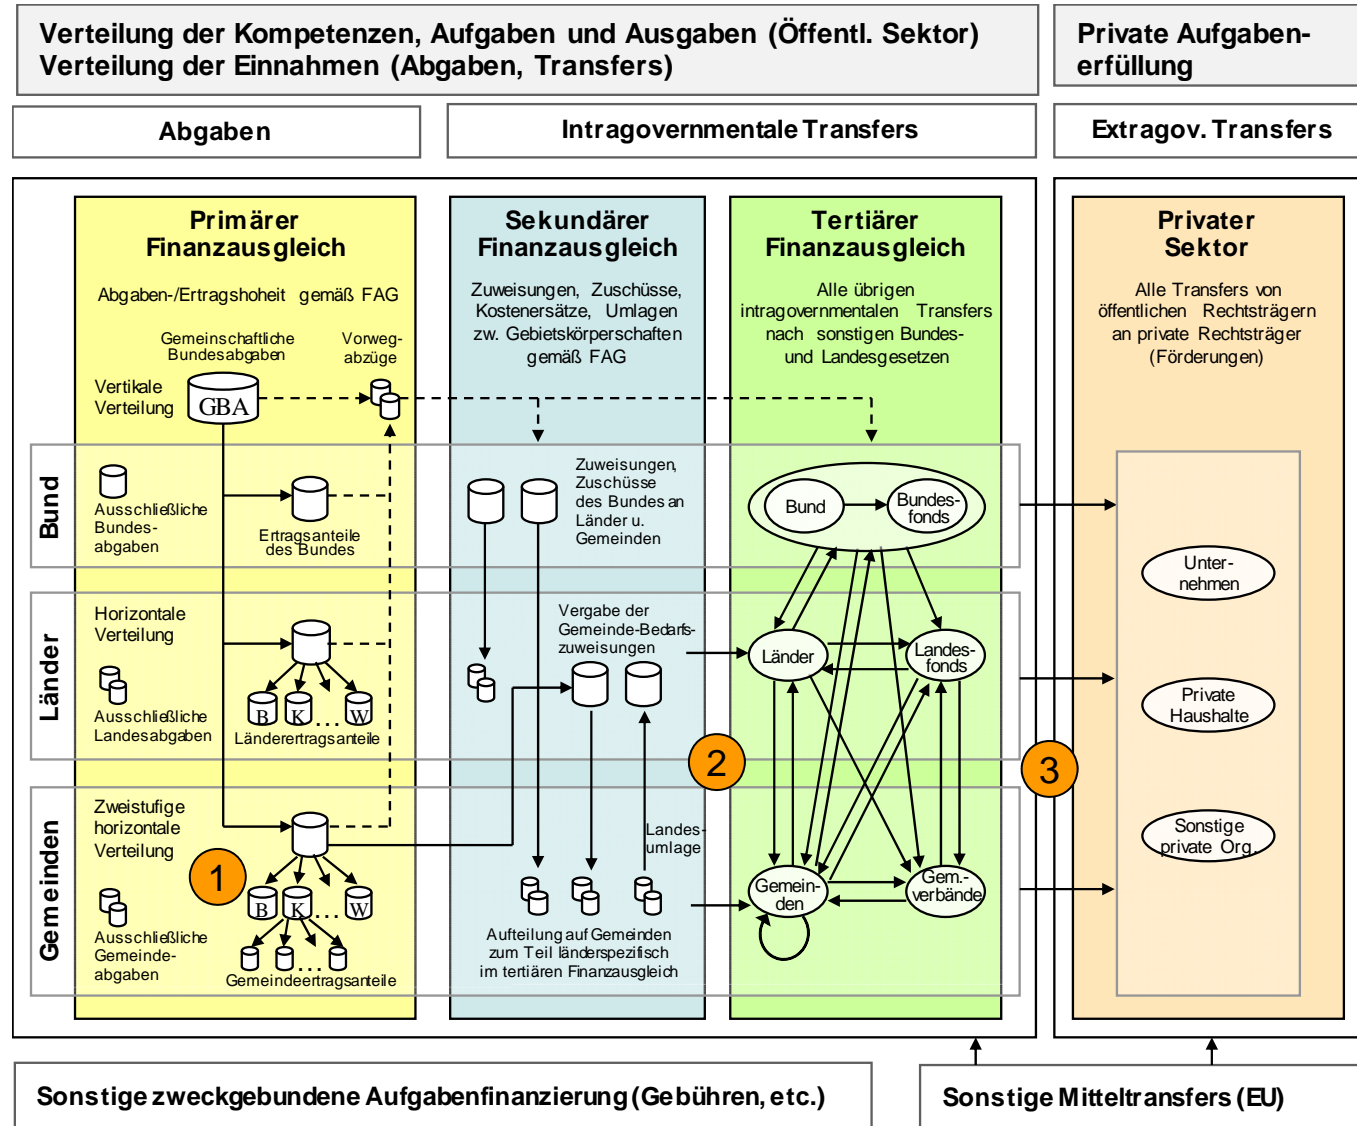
Verteilung der Kompetenzen, Aufgaben und Ausgaben (Öffentl. Sektor)
Verteilung der Einnahmen (Abgaben, Transfers)

Private Aufgabenerfüllung

Abgaben

Intragovernmentale Transfers

Extragov. Transfers

Primärer Finanzausgleich

Abgaben-/Ertragshoheit gemäß FAG

Gemeinschaftliche Bundesabgaben

Vorwegabzüge

Vertikale Verteilung

GBA

Sekundärer Finanzausgleich

Zuweisungen, Zuschüsse, Kostenersätze, Umlagen zw. Gebietskörperschaften gemäß FAG

Tertiärer Finanzausgleich

Alle übrigen intragovernmentalen Transfers nach sonstigen Bundes- und Landesgesetzen

Privater Sektor

Alle Transfers von öffentlichen Rechtsträgern an private Rechtsträger (Förderungen)

Bund

Ausschließliche Bundesabgaben

Ertragsanteile des Bundes

Zuweisungen, Zuschüsse des Bundes an Länder u. Gemeinden

Bund

Bundesfonds

Unternehmen

Länder

Horizontale Verteilung

Ausschließliche Landesabgaben

B K ... W

Ländertertragsanteile

Vergabe der Gemeinde-Bedarfszuweisungen

Länder

Landesfonds

Private Haushalte

2

3

Gemeinden

Zweistufige horizontale Verteilung

1

Ausschließliche Gemeindeabgaben

B K ... W

Gemeindeertragsanteile

Landesumlage

Aufteilung auf Gemeinden zum Teil länderspezifisch im tertiären Finanzausgleich

Gemeinden

Gem.-verbände

Sonstige private Org.

Sonstige zweckgebundene Aufgabenfinanzierung (Gebühren, etc.)

Sonstige Mitteltransfers (EU)